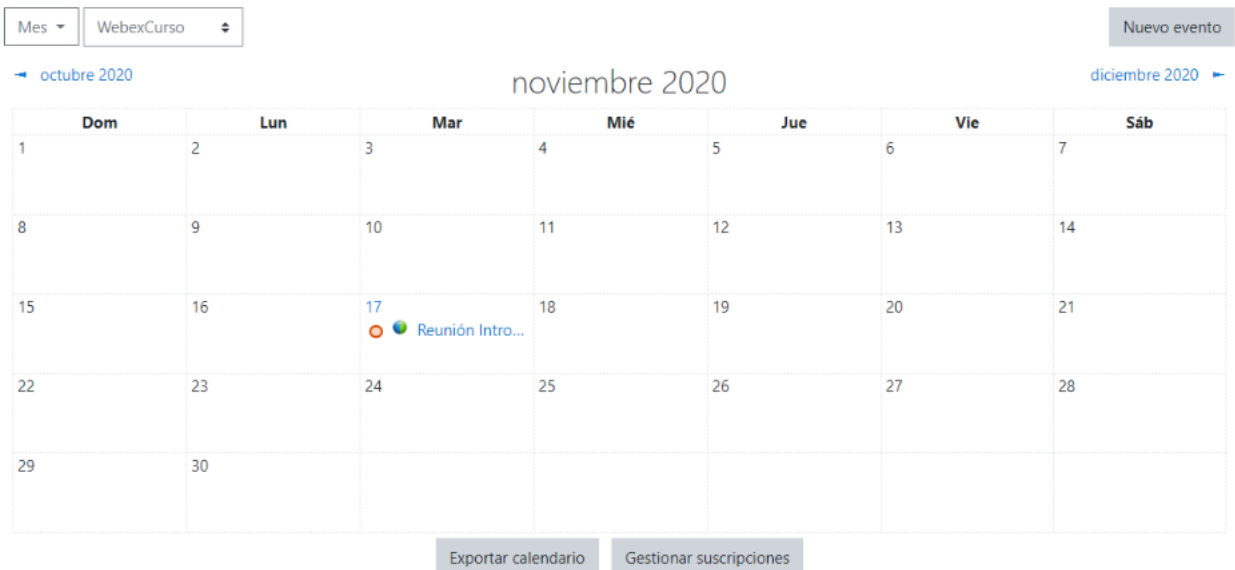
Mes WebexCurso Nuevo evento

◄ octubre 2020 noviembre 2020 diciembre 2020 ►

| Dom | Lun | Mar | Mié | Jue | Vie | Sáb |
|---|---|---|---|---|---|---|
| 1 | 2 | 3 | 4 | 5 | 6 | 7 |
| 8 | 9 | 10 | 11 | 12 | 13 | 14 |
| 15 | 16 | 17 Reunión Intro... | 18 | 19 | 20 | 21 |
| 22 | 23 | 24 | 25 | 26 | 27 | 28 |
| 29 | 30 | | | | | |

Exportar calendario Gestionar suscripciones